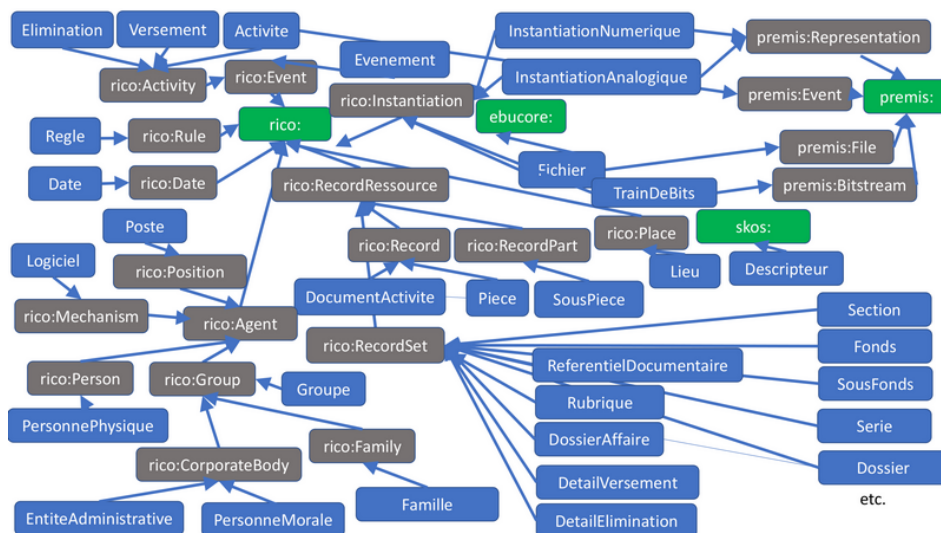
Elimination
Versement
Activite
Evenement
InstantiationNumerique
premis:Representation
rico:Activity
rico:Event
rico:Instantiation
InstantiationAnalogique
premis:Event
premis:
ebucore:
Regle
rico:Rule
rico:
premis:File
Fichier
Date
rico:Date
rico:RecordRessource
TrainDeBits
premis:Bitstream
Poste
rico:Record
rico:RecordPart
rico:Place
skos:
Logiciel
rico:Position
Lieu
Descripteur
DocumentActivite
Piece
SousPiece
rico:Mechanism
rico:Agent
Section
rico:RecordSet
Fonds
ReferentielDocumentaire
rico:Person
rico:Group
Groupe
SousFonds
Rubrique
PersonnePhysique
Serie
DossierAffaire
rico:Family
rico:CorporateBody
Dossier
DetailVersement
etc.
Famille
EntiteAdministrative
PersonneMorale
DetailElimination